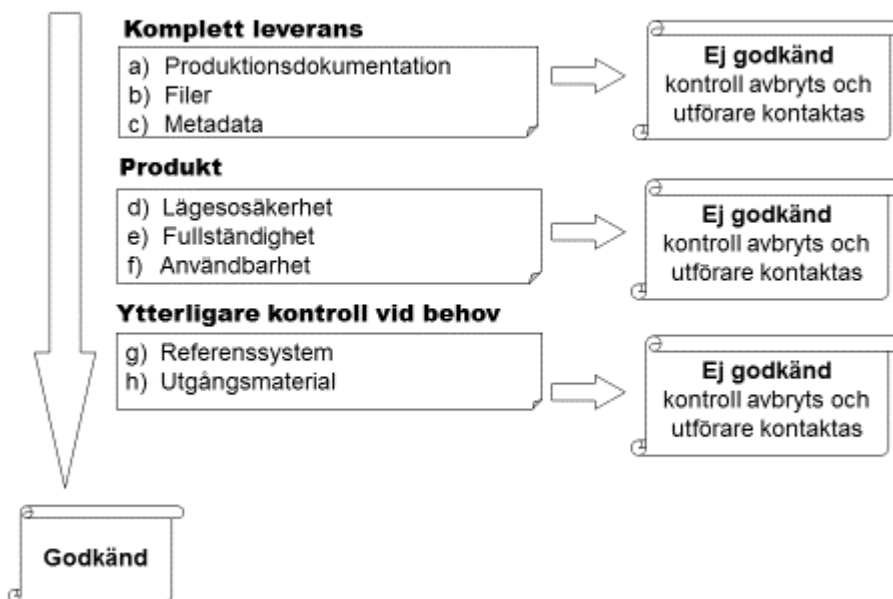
**Komplett leverans**

a) Produktionsdokumentation
b) Filer
c) Metadata

**Ej godkänd**
kontroll avbryts och utförare kontaktas

**Produkt**

d) Lägesosäkerhet
e) Fullständighet
f) Användbarhet

**Ej godkänd**
kontroll avbryts och utförare kontaktas

**Ytterligare kontroll vid behov**

g) Referenssystem
h) Utgångsmaterial

**Ej godkänd**
kontroll avbryts och utförare kontaktas

**Godkänd**